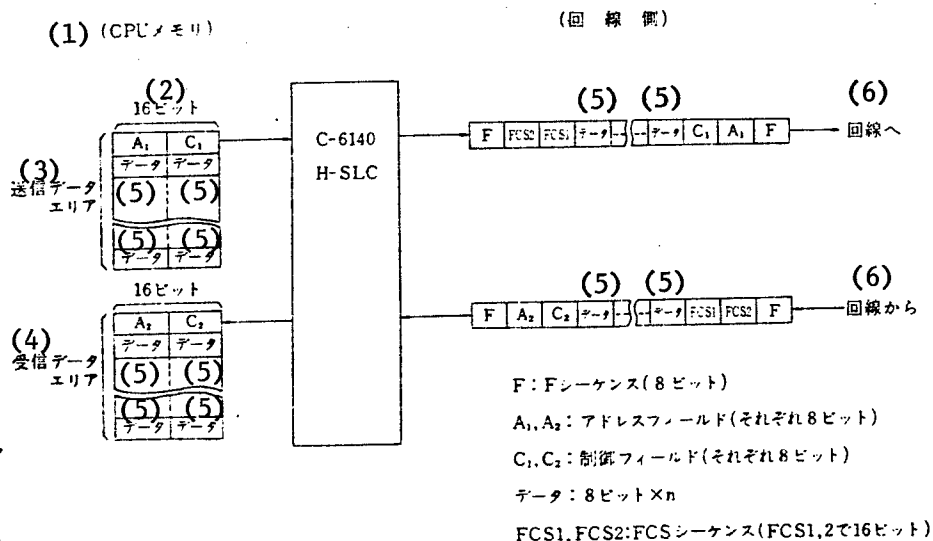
(1) (CPUメモリ)

(回 線 側)

(2)
16ビット

| $A_1$ | $C_1$ |
|---|---|
| データ | データ |
| (5) | (5) |
| (5) | (5) |
| データ | データ |

(3)
送信データエリア

C-6140
H-SLC

(5) (5)
F | FCS2 | FCS1 | データ | -- | -- | データ | $C_1$ | $A_1$ | F

(6)
回線へ

16ビット

| $A_2$ | $C_2$ |
|---|---|
| データ | データ |
| (5) | (5) |
| (5) | (5) |
| データ | データ |

(4)
受信データエリア

(5) (5)
F | $A_2$ | $C_2$ | データ | -- | -- | データ | FCS1 | FCS2 | F

(6)
回線から

F：Fシーケンス(8ビット)

$A_1$, $A_2$：アドレスフィールド(それぞれ8ビット)

$C_1$, $C_2$：制御フィールド(それぞれ8ビット)

データ：8ビット×n

FCS1, FCS2:FCSシーケンス(FCS1,2で16ビット)